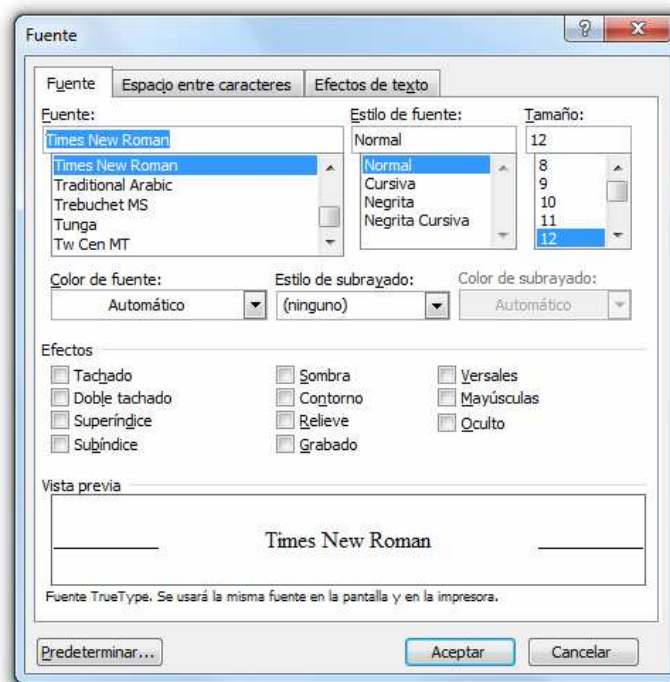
Fuente

?

Fuente | Espacio entre caracteres | Efectos de texto

Fuente:
Times New Roman
Times New Roman
Traditional Arabic
Trebuchet MS
Tunga
Tw Cen MT

Estilo de fuente:
Normal
Normal
Cursiva
Negrita
Negrita Cursiva

Tamaño:
12
8
9
10
11
12

Color de fuente:
Automático

Estilo de subrayado:
(ninguno)

Color de subrayado:
Automático

Efectos
Tachado
Doble tachado
Superíndice
Subíndice
Sombra
Contorno
Relieve
Grabado
Versales
Mayúsculas
Oculto

Vista previa

Times New Roman

Fuente TrueType. Se usará la misma fuente en la pantalla y en la impresora.

Predeterminar...
Aceptar
Cancelar